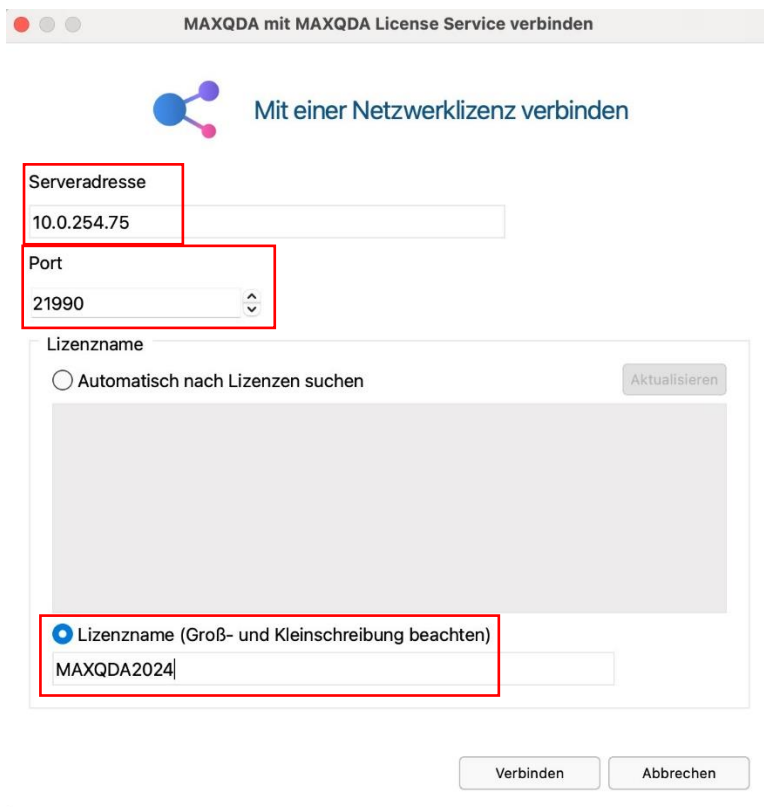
MAXQDA mit MAXQDA License Service verbinden

Mit einer Netzwerklizenz verbinden

Serveradresse
10.0.254.75

Port
21990

Lizenzname
Automatisch nach Lizenzen suchen
Aktualisieren

Lizenzname (Groß- und Kleinschreibung beachten)
MAXQDA2024

Verbinden
Abbrechen